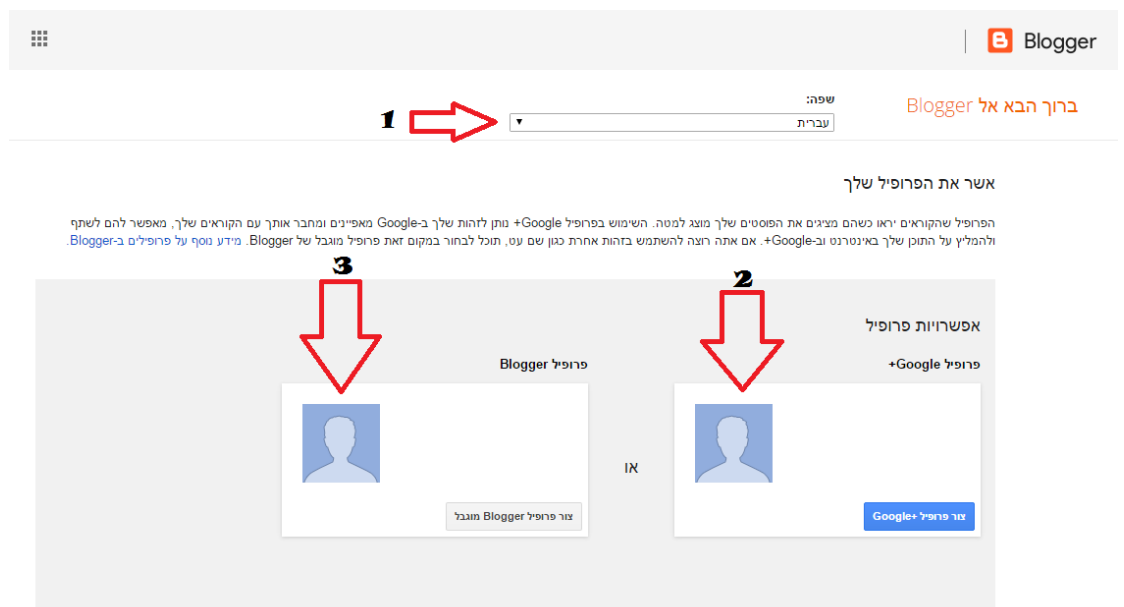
Blogger

ברוך הבא אל Blogger

שפה:

עברית

1

אשר את הפרופיל שלך

הפרופיל שהקוראים יראו כשהם מציגים את הפוסטים שלך מוצג למטה. השימוש בפרופיל Google+ נותן לזהות שלך ב-Google מאפיינים ומחבר אותך עם הקוראים שלך, מאפשר להם לשתף ולהמליץ על התוכן שלך באינטרנט וב-Google+. אם אתה רוצה להשתמש בזהות אחרת כגון שם עט, תוכל לבחור במקום זאת פרופיל מוגבל של Blogger. מידע נוסף על פרופילים ב-Blogger.

3

2

אפשרויות פרופיל

פרופיל Google+

צור פרופיל Google+

או

פרופיל Blogger

צור פרופיל Blogger מוגבל